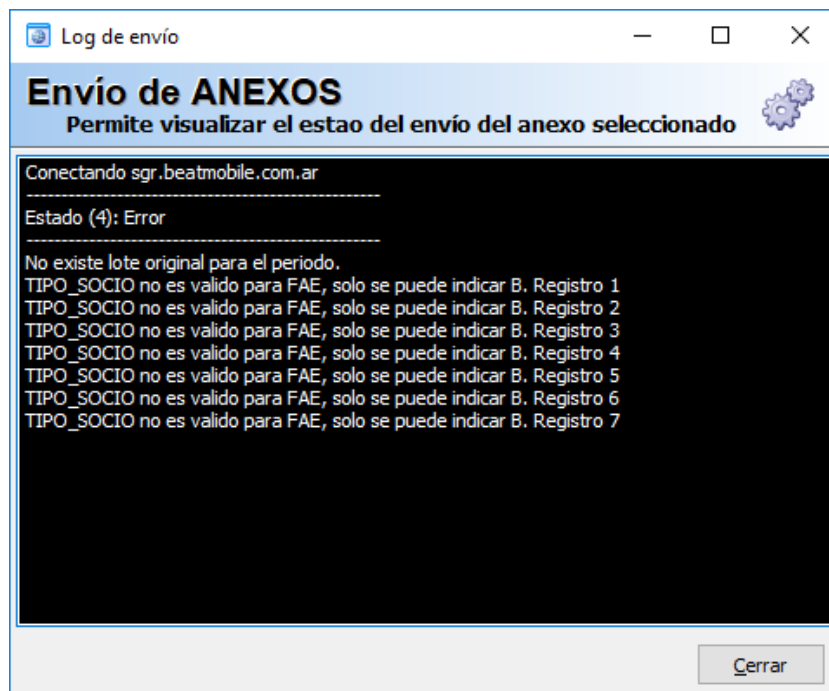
Log de envío

Envío de ANEXOS
Permite visualizar el estao del envío del anexo seleccionado

Conectando sgr.beatmobile.com.ar
--------------------------------------------------
Estado (4): Error
--------------------------------------------------
No existe lote original para el periodo.
TIPO_SOCIO no es valido para FAE, solo se puede indicar B. Registro 1
TIPO_SOCIO no es valido para FAE, solo se puede indicar B. Registro 2
TIPO_SOCIO no es valido para FAE, solo se puede indicar B. Registro 3
TIPO_SOCIO no es valido para FAE, solo se puede indicar B. Registro 4
TIPO_SOCIO no es valido para FAE, solo se puede indicar B. Registro 5
TIPO_SOCIO no es valido para FAE, solo se puede indicar B. Registro 6
TIPO_SOCIO no es valido para FAE, solo se puede indicar B. Registro 7

Cerrar